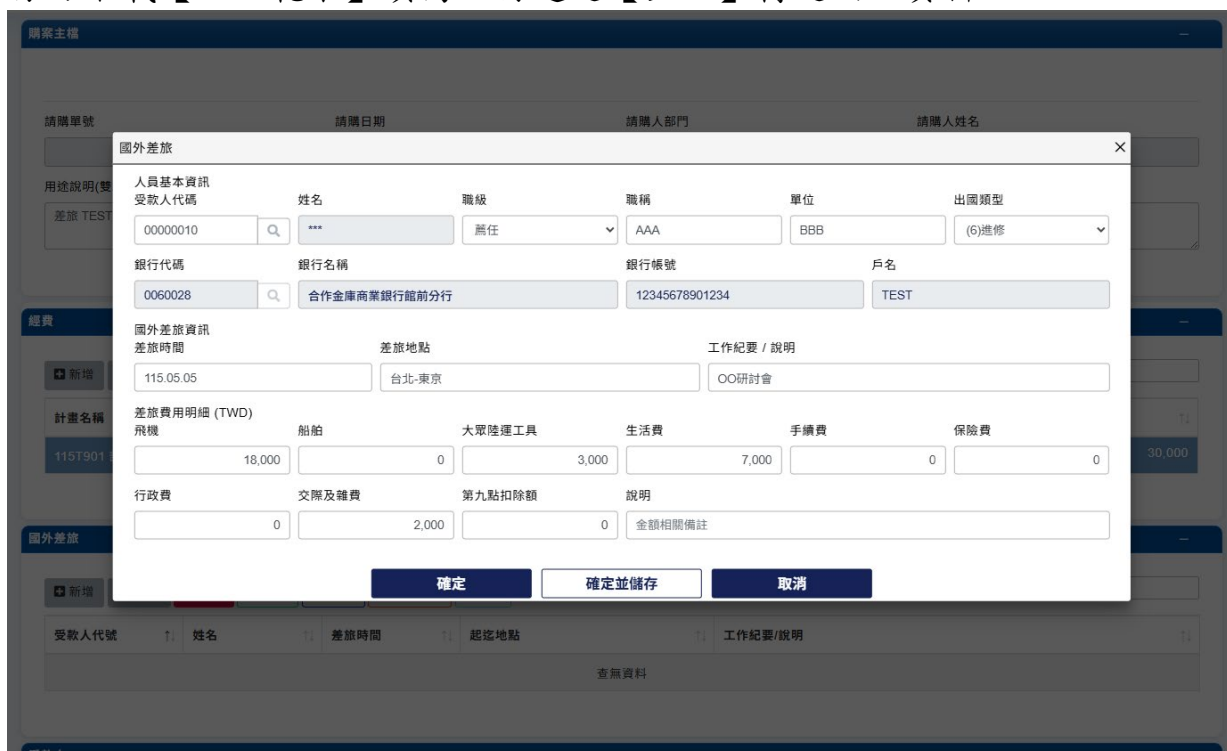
購案主檔

請購單號
請購日期
請購人部門
請購人姓名

用途說明(雙
差旅 TEST

經費

新增

計畫名稱
115T901
30,000

國外差旅

新增

受款人代號 | 姓名 | 差旅時間 | 起迄地點 | 工作紀要/說明
查無資料

國外差旅

人員基本資訊
受款人代碼
00000010
姓名
***
職級
薦任
職稱
AAA
單位
BBB
出國類型
(6)進修

銀行代碼
0060028
銀行名稱
合作金庫商業銀行館前分行
銀行帳號
12345678901234
戶名
TEST

國外差旅資訊
差旅時間
115.05.05
差旅地點
台北-東京
工作紀要 / 說明
OO研討會

差旅費用明細 (TWD)
飛機
18,000
船舶
0
大眾陸運工具
3,000
生活費
7,000
手續費
0
保險費
0

行政費
0
交際及雜費
2,000
第九點扣除額
0
說明
金額相關備註

確定
確定並儲存
取消